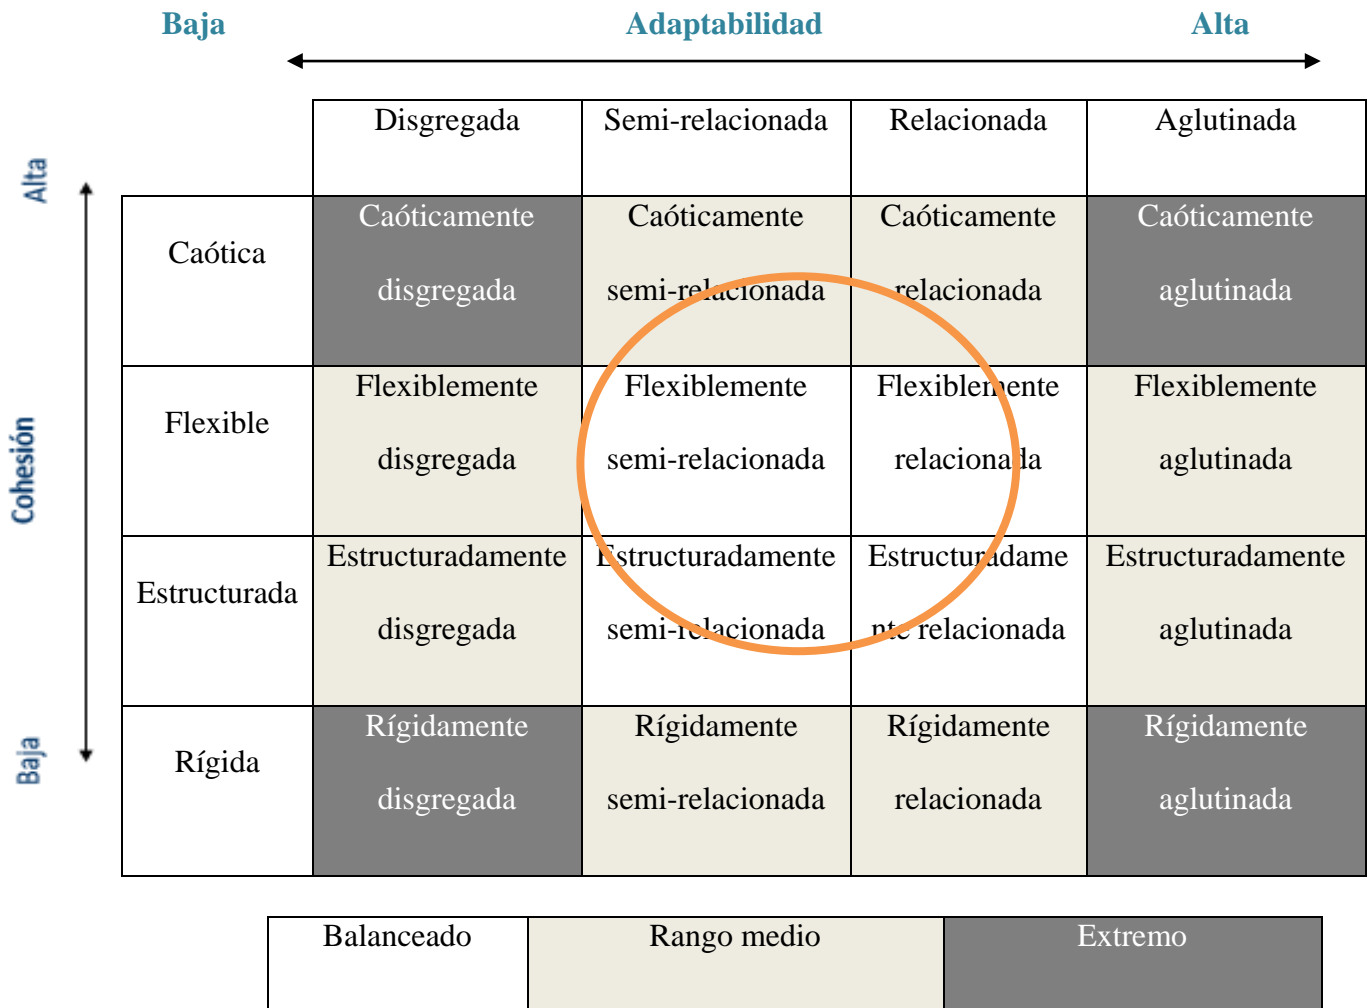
Baja Adaptabilidad Alta

Alta

Cohesión

Baja

| | Disgregada | Semi-relacionada | Relacionada | Aglutinada |
|---|---|---|---|---|
| Caótica | Caóticamente disgregada | Caóticamente semi-relacionada | Caóticamente relacionada | Caóticamente aglutinada |
| Flexible | Flexiblemente disgregada | Flexiblemente semi-relacionada | Flexiblemente relacionada | Flexiblemente aglutinada |
| Estructurada | Estructuradamente disgregada | Estructuradamente semi-relacionada | Estructuradamente relacionada | Estructuradamente aglutinada |
| Rígida | Rígidamente disgregada | Rígidamente semi-relacionada | Rígidamente relacionada | Rígidamente aglutinada |

| Balanceado | Rango medio | Extremo |
|---|---|---|